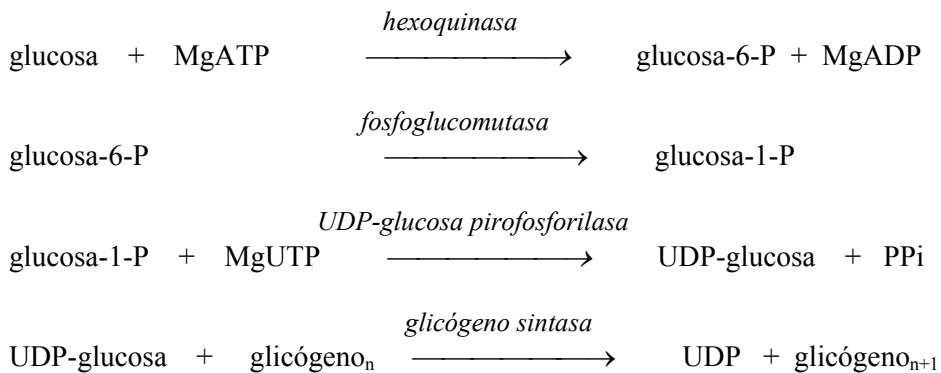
glucosa + MgATP $\xrightarrow{\textit{hexoquinasa}}$ glucosa-6-P + MgADP

glucosa-6-P $\xrightarrow{\textit{fosfoglucomutasa}}$ glucosa-1-P

glucosa-1-P + MgUTP $\xrightarrow{\textit{UDP-glucosa pirofosforilasa}}$ UDP-glucosa + PPi

UDP-glucosa + glicógeno$_n$ $\xrightarrow{\textit{glicógeno sintasa}}$ UDP + glicógeno$_{n+1}$